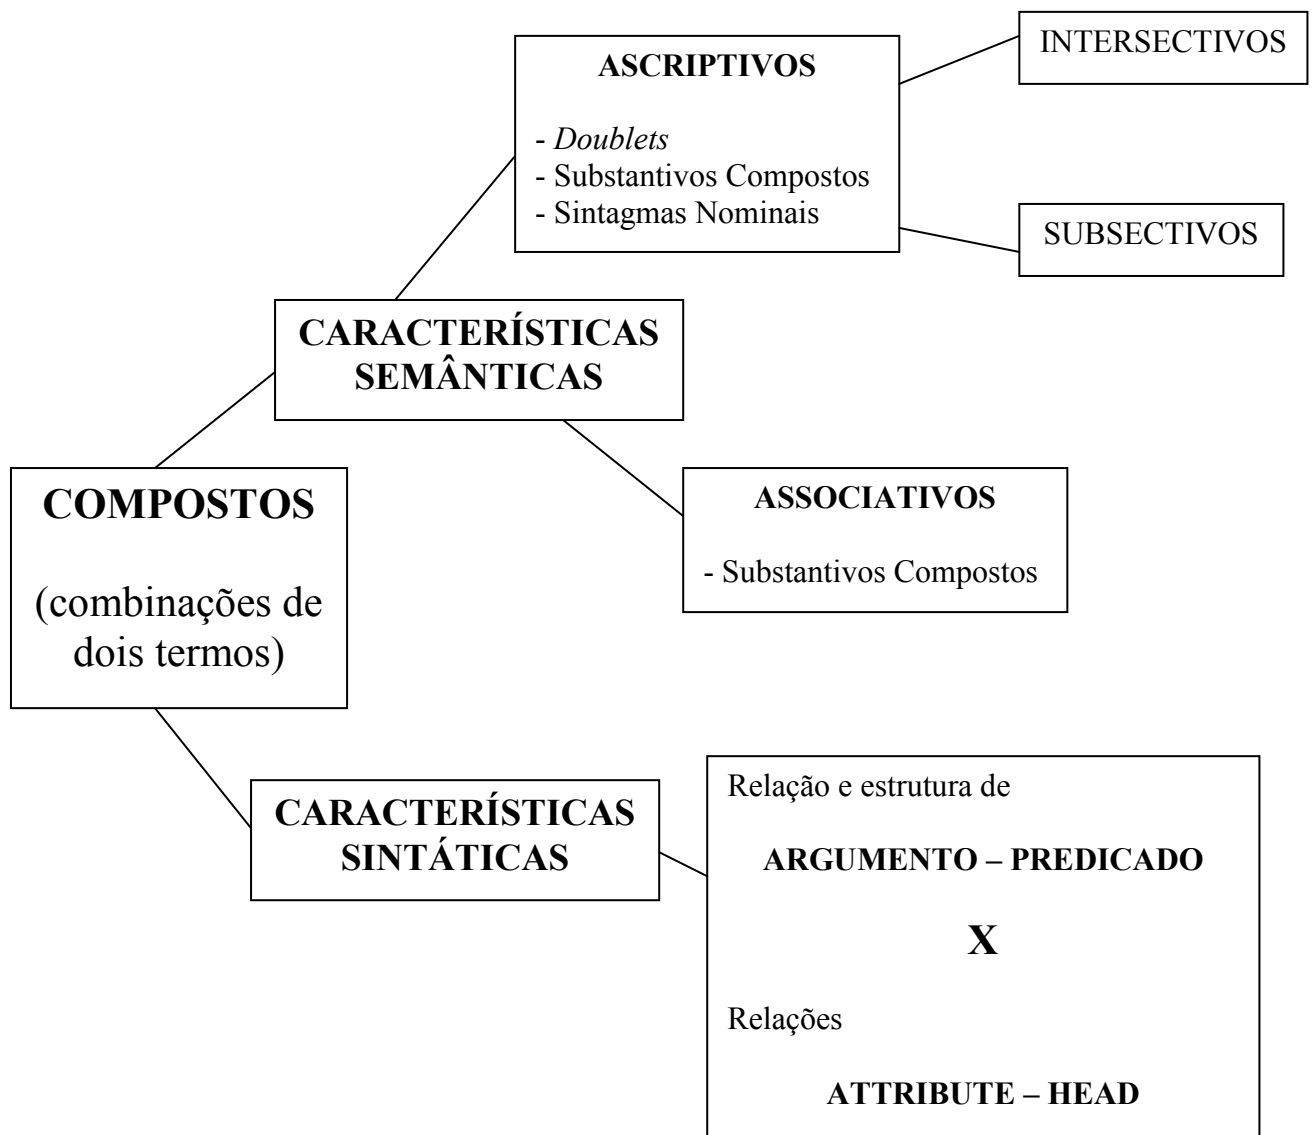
ASCRIPTIVOS

- Doublets
- Substantivos Compostos
- Sintagmas Nominais

INTERSECTIVOS

SUBSECTIVOS

CARACTERÍSTICAS SEMÂNTICAS

ASSOCIATIVOS

- Substantivos Compostos

COMPOSTOS

(combinações de dois termos)

CARACTERÍSTICAS SINTÁTICAS

Relação e estrutura de

ARGUMENTO – PREDICADO

X

Relações

ATTRIBUTE – HEAD